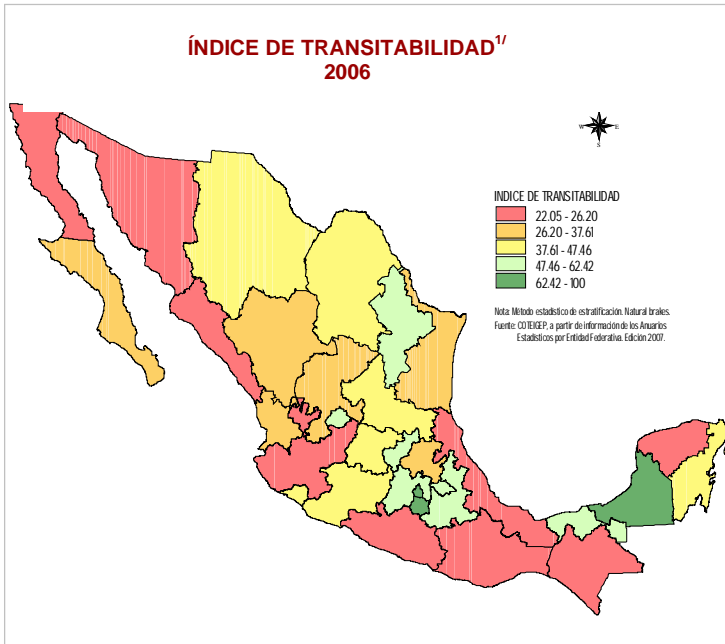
ÍNDICE DE TRANSITABILIDAD$^{1/}$
2006

W E
S

INDICE DE TRANSITABILIDAD
22.05 - 26.20
26.20 - 37.61
37.61 - 47.46
47.46 - 62.42
62.42 - 100

Nota: Método estadístico de estratificación. Natural brakes.
Fuente: COTEIGEP, a partir de información de los Anuarios Estadísticos por Entidad Federativa. Edición 2007.